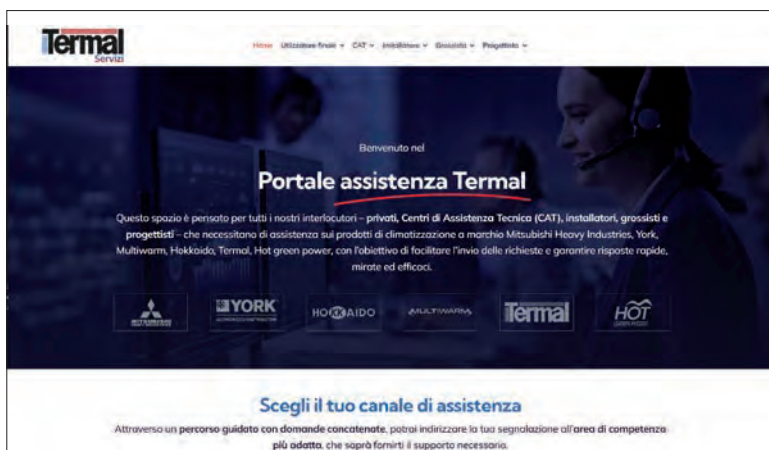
Termal
Servizi

Home Utilizzatore finale ∨ CAT ∨ Installatore ∨ Grossista ∨ Progettista ∨

Benvenuto nel

Portale assistenza Termal

Questo spazio è pensato per tutti i nostri interlocutori – **privati, Centri di Assistenza Tecnica (CAT), installatori, grossisti e progettisti** – che necessitano di assistenza sui prodotti di climatizzazione a marchio Mitsubishi Heavy Industries, York, Multiwarm, Hokkaido, Termal, Hot green power, con l'obiettivo di facilitare l'invio delle richieste e garantire risposte rapide, mirate ed efficaci.

MITSUBISHI HEAVY INDUSTRIES

YORK

HOKKAIDO

MULTIWARM

Termal

HOT

Scegli il tuo canale di assistenza

Attraverso un **percorso guidato con domande concatenate**, potrai indirizzare la tua segnalazione all'**area di competenza più adatta**, che saprà fornirti il supporto necessario.